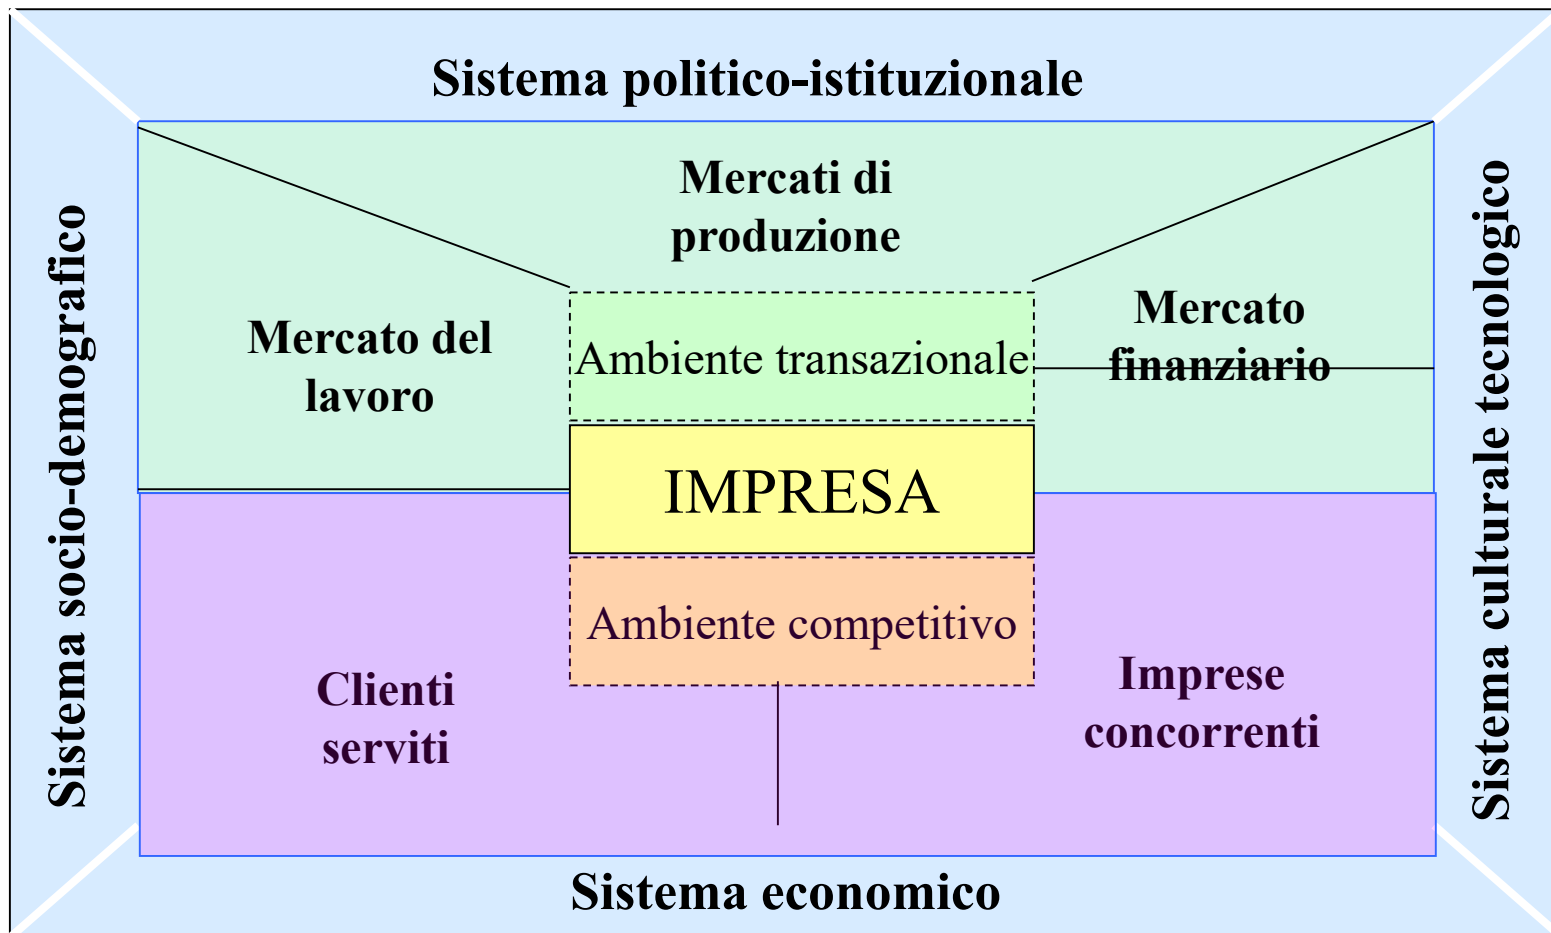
Sistema politico-istituzionale

Sistema socio-demografico

Sistema culturale tecnologico

Mercati di produzione

Mercato del lavoro

Ambiente transazionale

Mercato finanziario

IMPRESA

Ambiente competitivo

Clienti serviti

Imprese concorrenti

Sistema economico